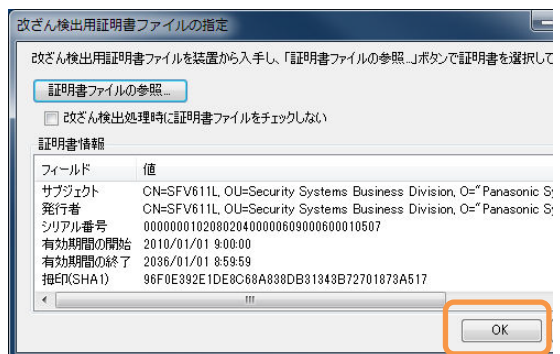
改ざん検出用証明書ファイルの指定

改ざん検出用証明書ファイルを装置から入手し、「証明書ファイルの参照...」ボタンで証明書を選択して

証明書ファイルの参照...

改ざん検出処理時に証明書ファイルをチェックしない

証明書情報

| フィールド | 値 |
|---|---|
| サブジェクト | CN=SFV611L, OU=Security Systems Business Division, O="Panasonic Sy |
| 発行者 | CN=SFV611L, OU=Security Systems Business Division, O="Panasonic Sy |
| シリアル番号 | 00000010208020400000609000600010507 |
| 有効期間の開始 | 2010/01/01 9:00:00 |
| 有効期間の終了 | 2036/01/01 8:59:59 |
| 拇印(SHA1) | 96F0E392E1DE8C68A838DB31343B72701873A517 |

III

OK